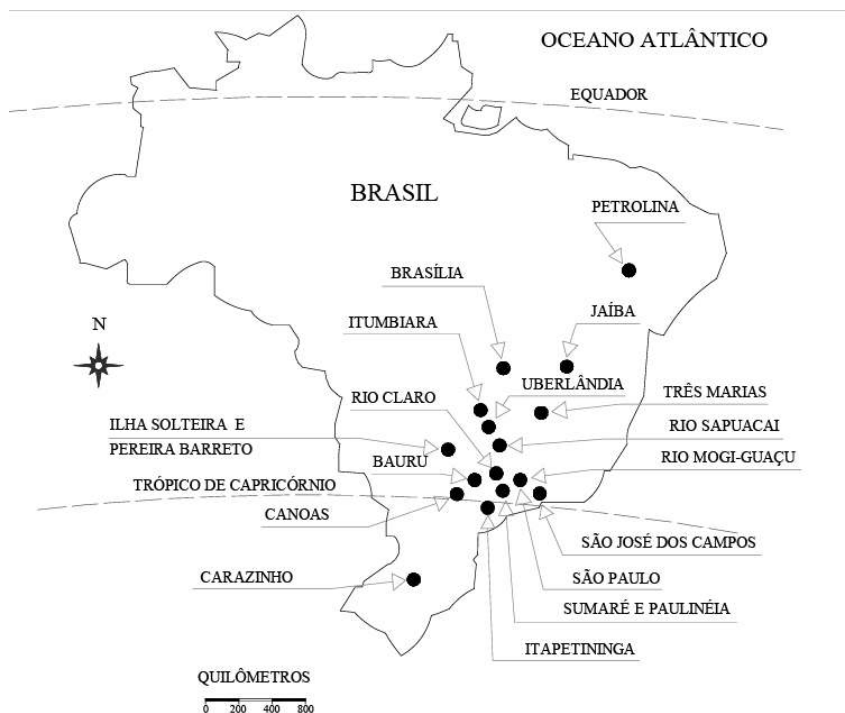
OCEANO ATLÂNTICO

EQUADOR

BRASIL

PETROLINA

BRASÍLIA

JAÍBA

N

ITUMBIARA

UBERLÂNDIA

TRÊS MARIAS

RIO CLARO

RIO SAPUACAI

ILHA SOLTEIRA E PEREIRA BARRETO

BAURU

RIO MOGI-GUAÇU

TRÓPICO DE CAPRICÓRNIO

CANOAS

SÃO JOSÉ DOS CAMPOS

CARAZINHO

SÃO PAULO

SUMARÉ E PAULINÉIA

ITAPETININGA

QUILÔMETROS

0 200 400 800